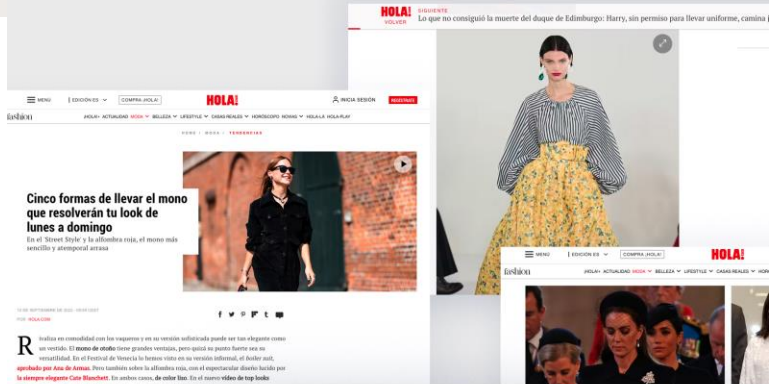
HOLA!
VOLVER
SIGUIENTE
Lo que no consiguió la muerte del duque de Edimburgo: Harry, sin permiso para llevar uniforme, camina j

MENU | EDICIÓN ES | COMPRA ¡HOLA! HOLA! INICIA SESIÓN REGISTRATE
fashion ¡HOLA! ACTUALIDAD MODA BELLEZA LIFESTYLE CASAS REALES HORÓSCOPO NOVIAS HOLA-PLAY
HOME · MODA · TENDENCIAS

Cinco formas de llevar el mono que resolverán tu look de lunes a domingo
En el 'Street Style' y la alfombra roja, el mono más sencillo y atemporal arrasa

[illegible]
POR HOLA.COM

Realiza en comodidad con los vaqueros y en su versión sofisticada puede ser tan elegante como un vestido. El mono de otoño tiene grandes ventajas, pero quizá su punto fuerte sea su versatilidad. En el Festival de Venecia lo hemos visto en su versión informal, el boiler suit, aprobado por Ana de Armas. Pero también sobre la alfombra roja, en el espectacular diseño lucido por la siempre elegante Cate Blanchett. En ambos casos, de color liso. En el nuevo vídeo de top looks

MENU | EDICIÓN ES | COMPRA ¡HOLA! HOLA!
fashion ¡HOLA! ACTUALIDAD MODA BELLEZA LIFESTYLE CASAS REALES HORÓ